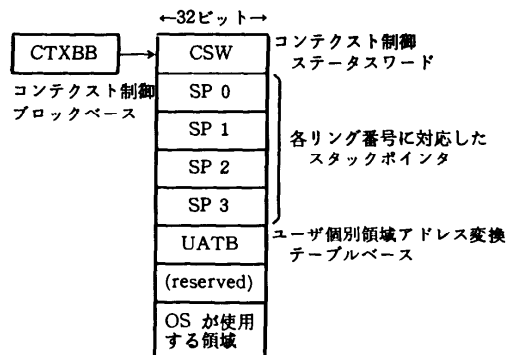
←32ビット→

CTXBB

コンテクスト制御
ブロックベース

CSW

コンテクスト制御
ステータスワード

SP 0

SP 1

SP 2

SP 3

各リング番号に対応した
スタックポインタ

UATB

ユーザ個別領域アドレス変換
テーブルベース

(reserved)

OS が使用
する領域